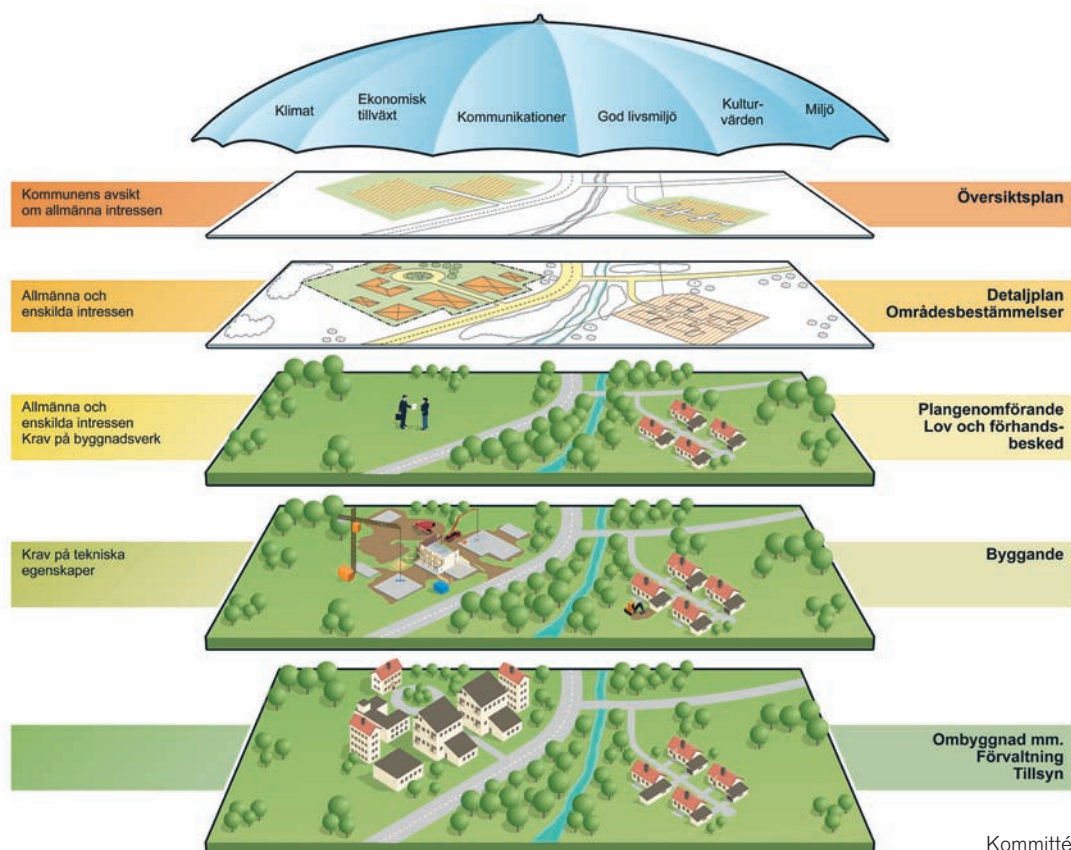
Klimat

Ekonomisk tillväxt

Kommunikationer

God livsmiljö

Kulturvärden

Miljö

Kommunens avsikt om allmänna intressen

Översiktsplan

Allmänna och enskilda intressen

Detaljplan Områdesbestämmelser

Allmänna och enskilda intressen Krav på byggnadsverk

Plangenomförande Lov och förhandsbesked

Krav på tekniska egenskaper

Byggande

Ombyggnad mm. Förvaltning Tillsyn

Kommitté